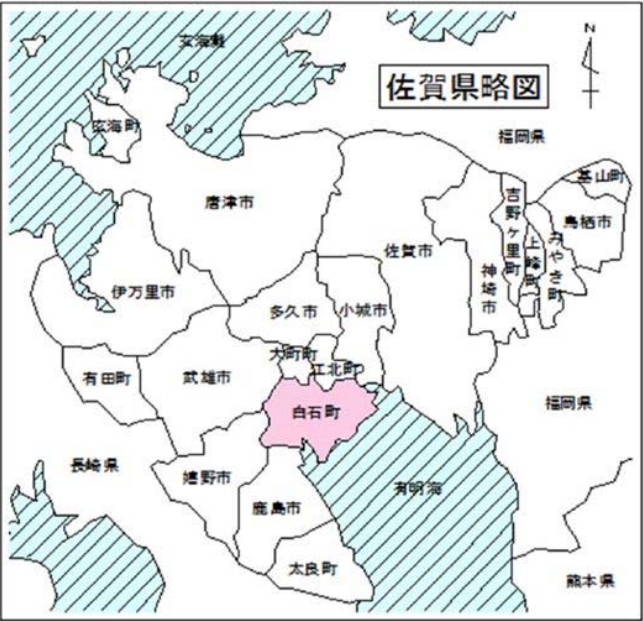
佐賀県略図

N

玄海灘

玄海町

福岡県

基山町

唐津市

吉野ヶ里町

鳥栖市

上峰町

みやき町

佐賀市

神埼市

伊万里市

多久市

小城市

大町町

有田町

武雄市

江北町

福岡県

白石町

長崎県

嬉野市

有明海

鹿島市

太良町

熊本県